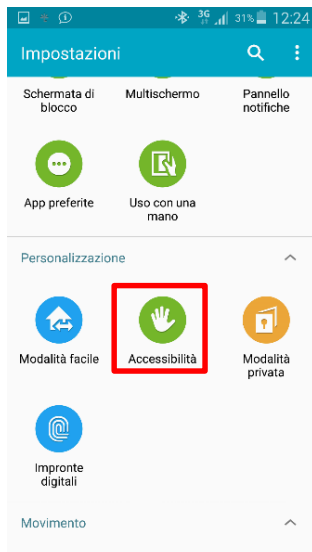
3G 31% 12:24

Impostazioni

Schermata di blocco

Multischermo

Pannello notifiche

App preferite

Uso con una mano

Personalizzazione

Modalità facile

Accessibilità

Modalità privata

Impronte digitali

Movimento